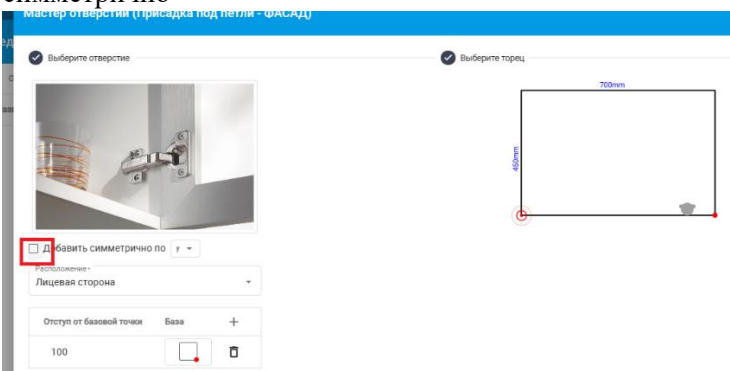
симметрично

Мастер отверстий (присадка под петли - ФАСАД)

Выберите отверстие

Выберите торец

700mm

450mm

Добавить симметрично по Y

Расположение

Лицевая сторона

| Отступ от базовой точки | База | + |
|---|---|---|
| 100 | | |